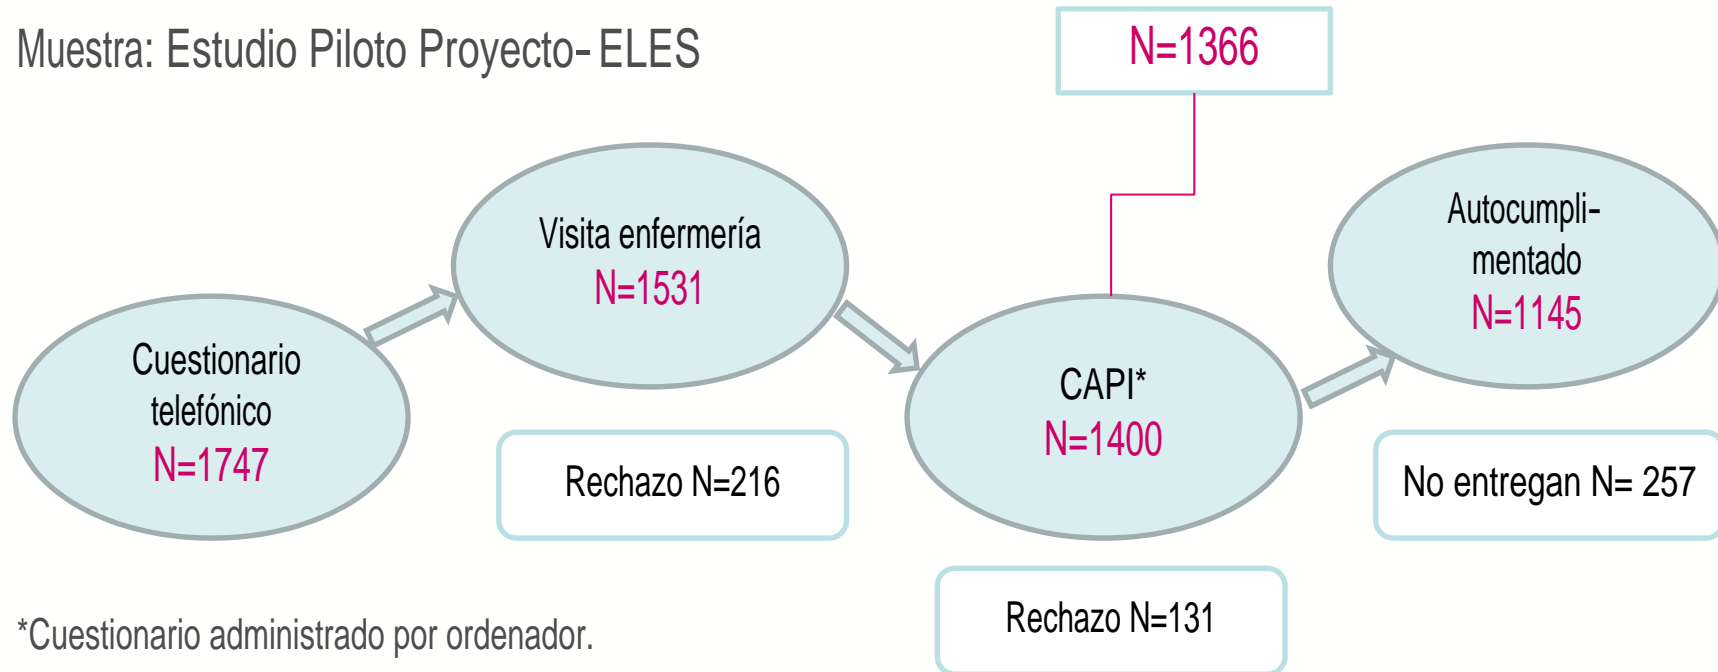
Muestra: Estudio Piloto Proyecto- ELES

N=1366

Cuestionario telefónico
N=1747

Visita enfermería
N=1531

Rechazo N=216

CAPI*
N=1400

Rechazo N=131

Autocumplimentado
N=1145

No entregan N= 257

*Cuestionario administrado por ordenador.